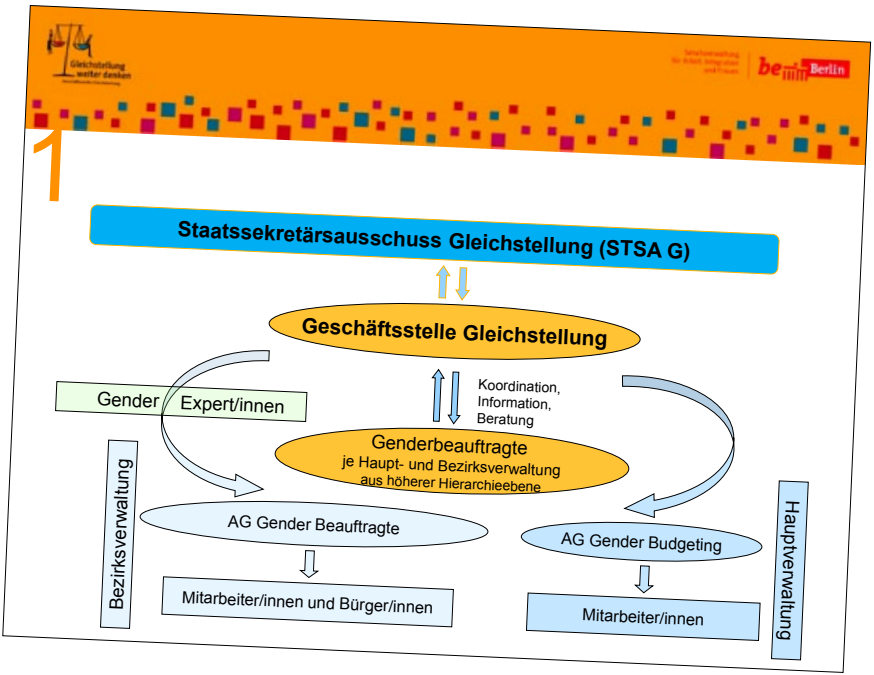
Gleichstellung weiter denken

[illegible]

be Berlin

1

Staatssekretärsausschuss Gleichstellung (STSA G)

Geschäftsstelle Gleichstellung

Gender Expert/innen

Koordination, Information, Beratung

Genderbeauftragte
je Haupt- und Bezirksverwaltung
aus höherer Hierarchieebene

Bezirksverwaltung

AG Gender Beauftragte

AG Gender Budgeting

Hauptverwaltung

Mitarbeiter/innen und Bürger/innen

Mitarbeiter/innen